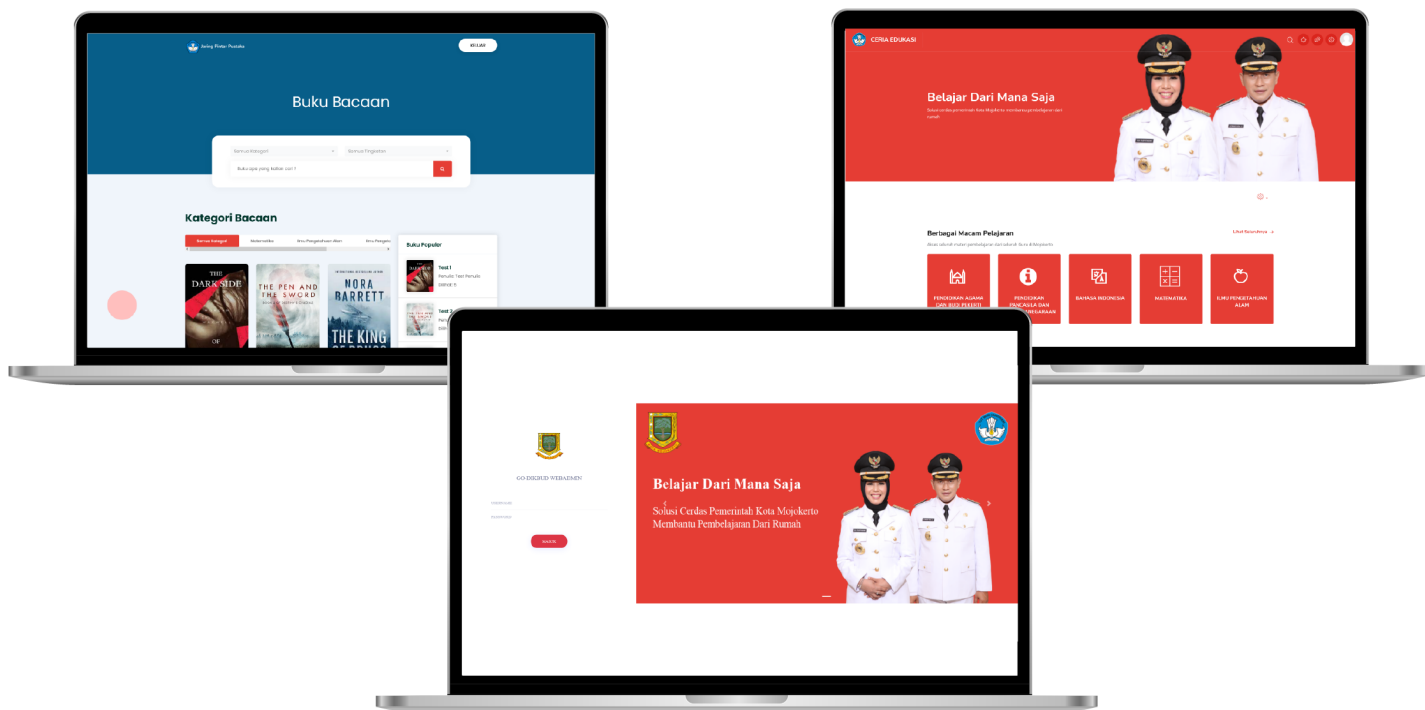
Jaring Pintar Pustaka

KELUAR

Buku Bacaan

Semua Kategori

Semua Pengarang

Buku apa yang kalian cari ?

Kategori Bacaan

Semua Kategori

Matematika

Ilmu Pengetahuan Alam

Ilmu Pengetahuan

THE DARK SIDE OF

THE PEN AND THE SWORD

NORA BARRETT

THE KING

Buku Populer

Test 1

Penulis: Test Penulis

Test 2

CERIA EDUKASI

Belajar Dari Mana Saja

Solusi cerdas pemerintah Kota Mojokerto membantu pembelajaran dari rumah

Berbagai Macam Pelajaran

Lihat Selengkapnya →

PENDIDIKAN AGAMA DAN BUDI PEKERTI

PENDIDIKAN PANCASILA DAN KEWARGANEGARAAN

BAHASA INDONESIA

MATEMATIKA

ILMU PENGETAHUAN ALAM

GO-DIKBUD WEBADMIN

Username

Password

MASUK

Belajar Dari Mana Saja

Solusi Cerdas Pemerintah Kota Mojokerto Membantu Pembelajaran Dari Rumah